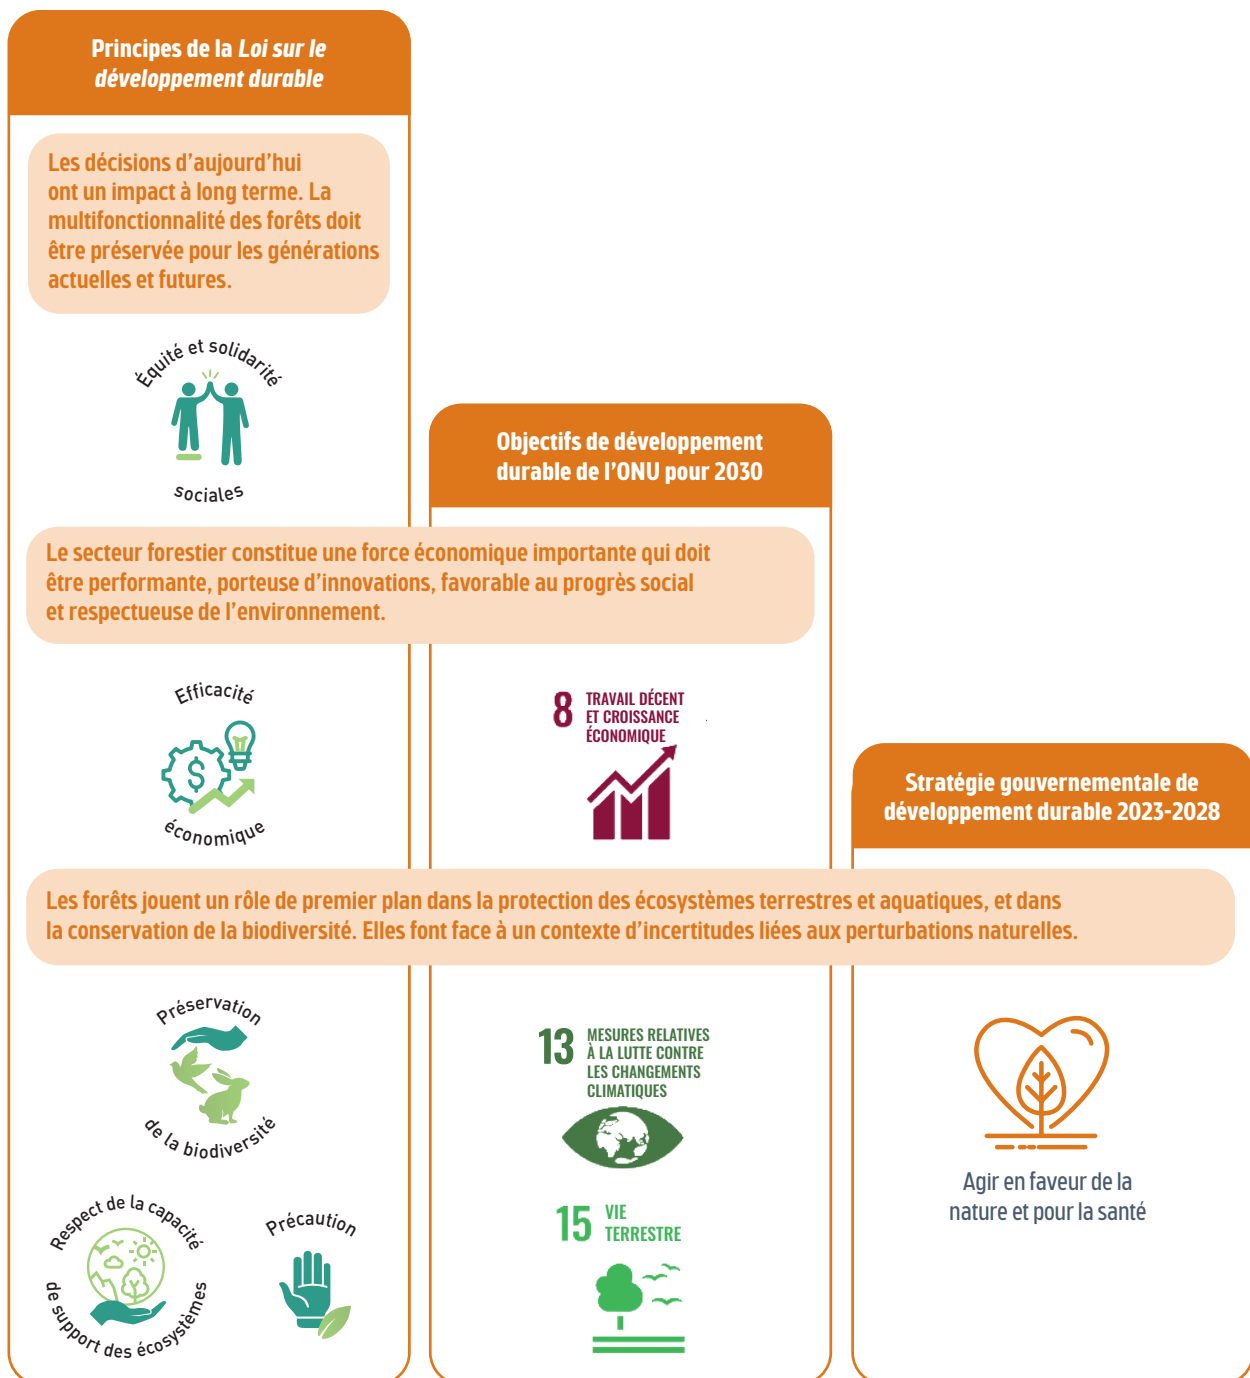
Principes de la *Loi sur le développement durable*

Les décisions d'aujourd'hui ont un impact à long terme. La multifonctionnalité des forêts doit être préservée pour les générations actuelles et futures.

Équité et solidarité sociales

Objectifs de développement durable de l'ONU pour 2030

Le secteur forestier constitue une force économique importante qui doit être performante, porteuse d'innovations, favorable au progrès social et respectueuse de l'environnement.

Efficacité économique

8 TRAVAIL DÉCENT ET CROISSANCE ÉCONOMIQUE

Stratégie gouvernementale de développement durable 2023-2028

Les forêts jouent un rôle de premier plan dans la protection des écosystèmes terrestres et aquatiques, et dans la conservation de la biodiversité. Elles font face à un contexte d'incertitudes liées aux perturbations naturelles.

Préservation de la biodiversité

13 MESURES RELATIVES À LA LUTTE CONTRE LES CHANGEMENTS CLIMATIQUES

Agir en faveur de la nature et pour la santé

Respect de la capacité de support des écosystèmes

Précaution

15 VIE TERRESTRE